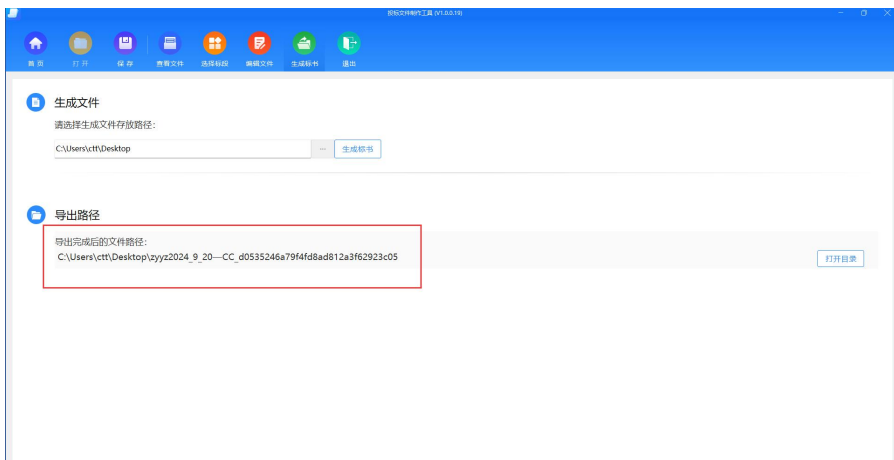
投标文件制作工具 (V1.0.0.10)

首页 打开 保存 查看文件 选择标段 编辑文件 生成标书 退出

生成文件

请选择生成文件存放路径:

C:\Users\ctt\Desktop ··· 生成标书

导出路径

导出完成后的文件路径:

C:\Users\ctt\Desktop\zyyz2024_9_20---CC_d0535246a79f4fd8ad812a3f62923c05

打开目录